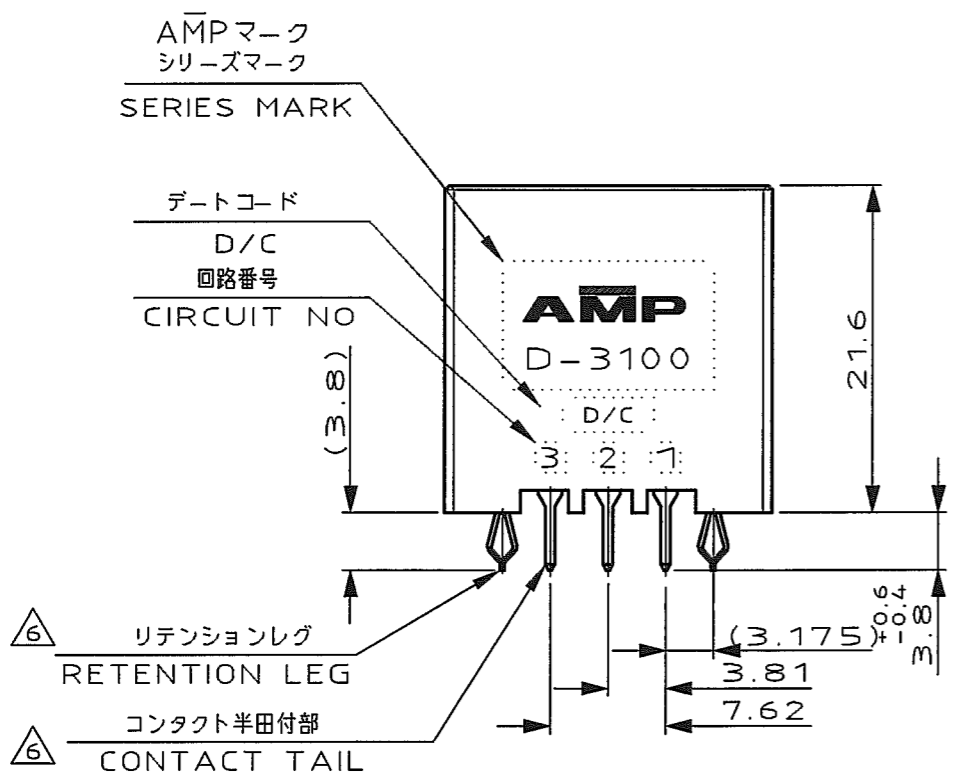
AMPマーク
シリーズマーク
SERIES MARK

デートコード
D/C
回路番号
CIRCUIT NO

AMP
D-3100
D/C
3 2 1

(3.8)

21.6

6 リテンションレグ
RETENTION LEG

6 コンタクト半田付部
CONTACT TAIL

(3.175)
3.81
7.62

$3.8^{+0.6}_{-0.4}$